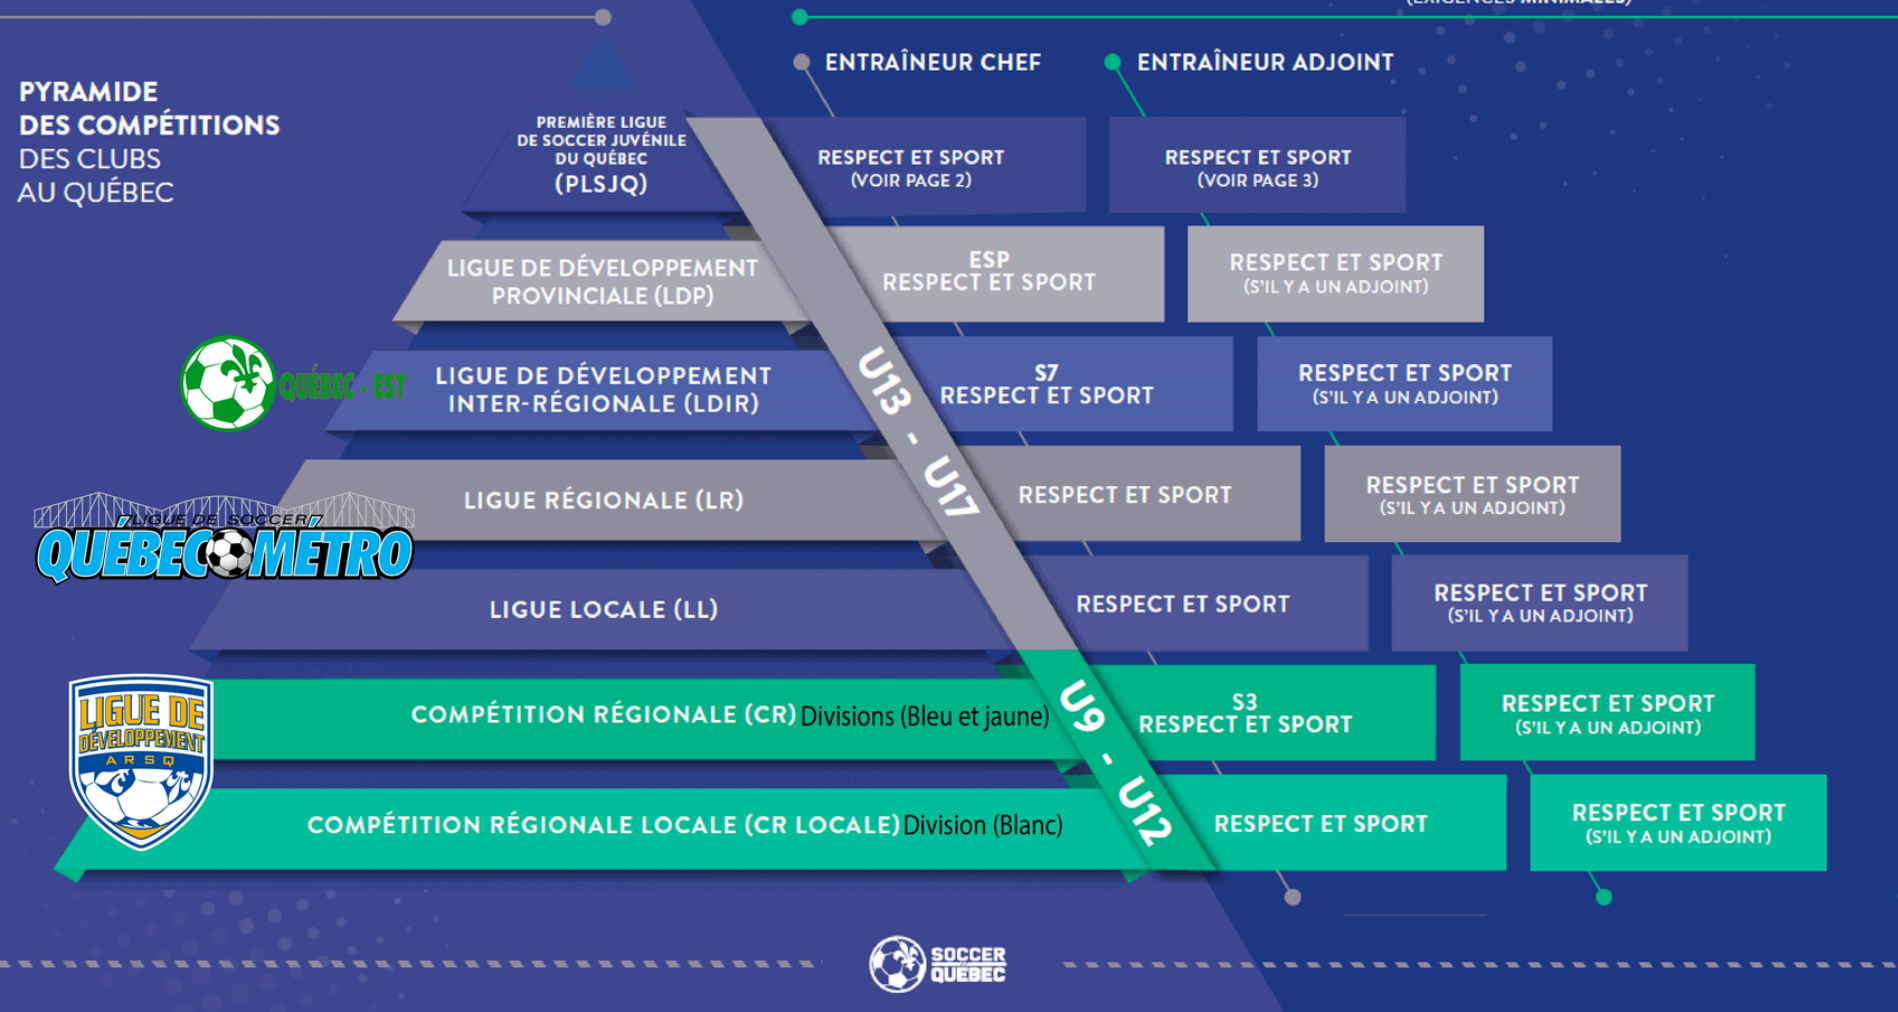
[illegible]

PYRAMIDE DES COMPÉTITIONS DES CLUBS AU QUÉBEC

ENTRAÎNEUR CHEF

ENTRAÎNEUR ADJOINT

PREMIÈRE LIGUE DE SOCCER JUVÉNILE DU QUÉBEC (PLSJQ)

RESPECT ET SPORT (VOIR PAGE 2)

RESPECT ET SPORT (VOIR PAGE 3)

LIGUE DE DÉVELOPPEMENT PROVINCIALE (LDP)

ESP RESPECT ET SPORT

RESPECT ET SPORT (S'IL Y A UN ADJOINT)

QUÉBEC - EST

LIGUE DE DÉVELOPPEMENT INTER-RÉGIONALE (LDIR)

S7 RESPECT ET SPORT

RESPECT ET SPORT (S'IL Y A UN ADJOINT)

U13 - U17

LIGUE DE SOCCER QUÉBEC MÉTRO

LIGUE RÉGIONALE (LR)

RESPECT ET SPORT

RESPECT ET SPORT (S'IL Y A UN ADJOINT)

LIGUE LOCALE (LL)

RESPECT ET SPORT

RESPECT ET SPORT (S'IL Y A UN ADJOINT)

LIGUE DE DÉVELOPPEMENT ARSQ

COMPÉTITION RÉGIONALE (CR) Divisions (Bleu et jaune)

U9 - U12

S3 RESPECT ET SPORT

RESPECT ET SPORT (S'IL Y A UN ADJOINT)

COMPÉTITION RÉGIONALE LOCALE (CR LOCALE) Division (Blanc)

RESPECT ET SPORT

RESPECT ET SPORT (S'IL Y A UN ADJOINT)

SOCCER QUÉBEC